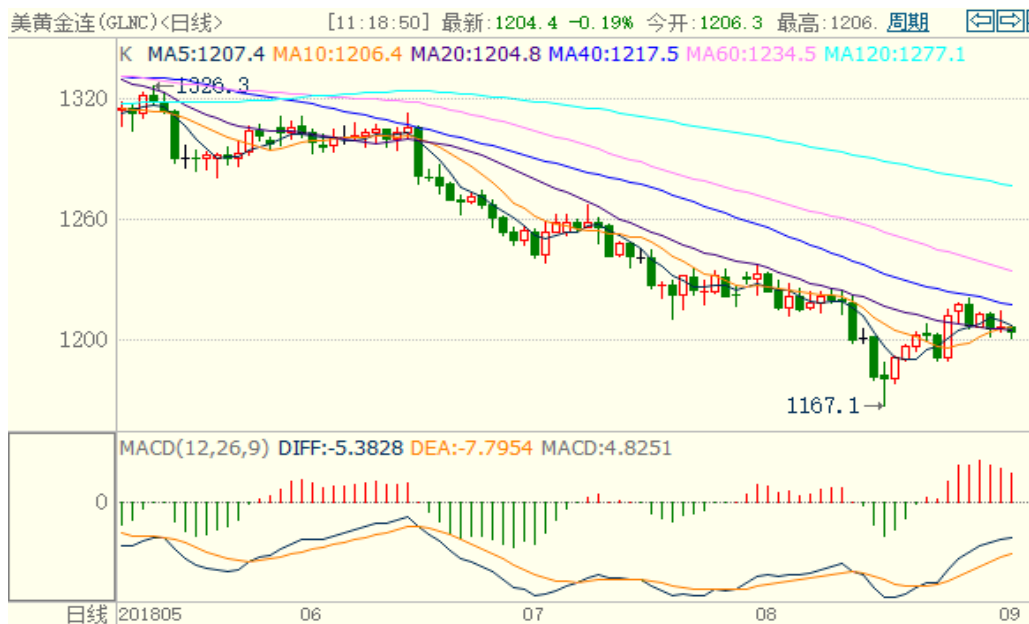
美黄金连(GLNC)<日线>　[11:18:50] 最新:1204.4 -0.19% 今开:1206.3 最高:1206. 周期

K MA5:1207.4 MA10:1206.4 MA20:1204.8 MA40:1217.5 MA60:1234.5 MA120:1277.1

1326.3

1320

1260

1200

1167.1

MACD(12,26,9) DIFF:-5.3828 DEA:-7.7954 MACD:4.8251

0

日线 201805 06 07 08 09